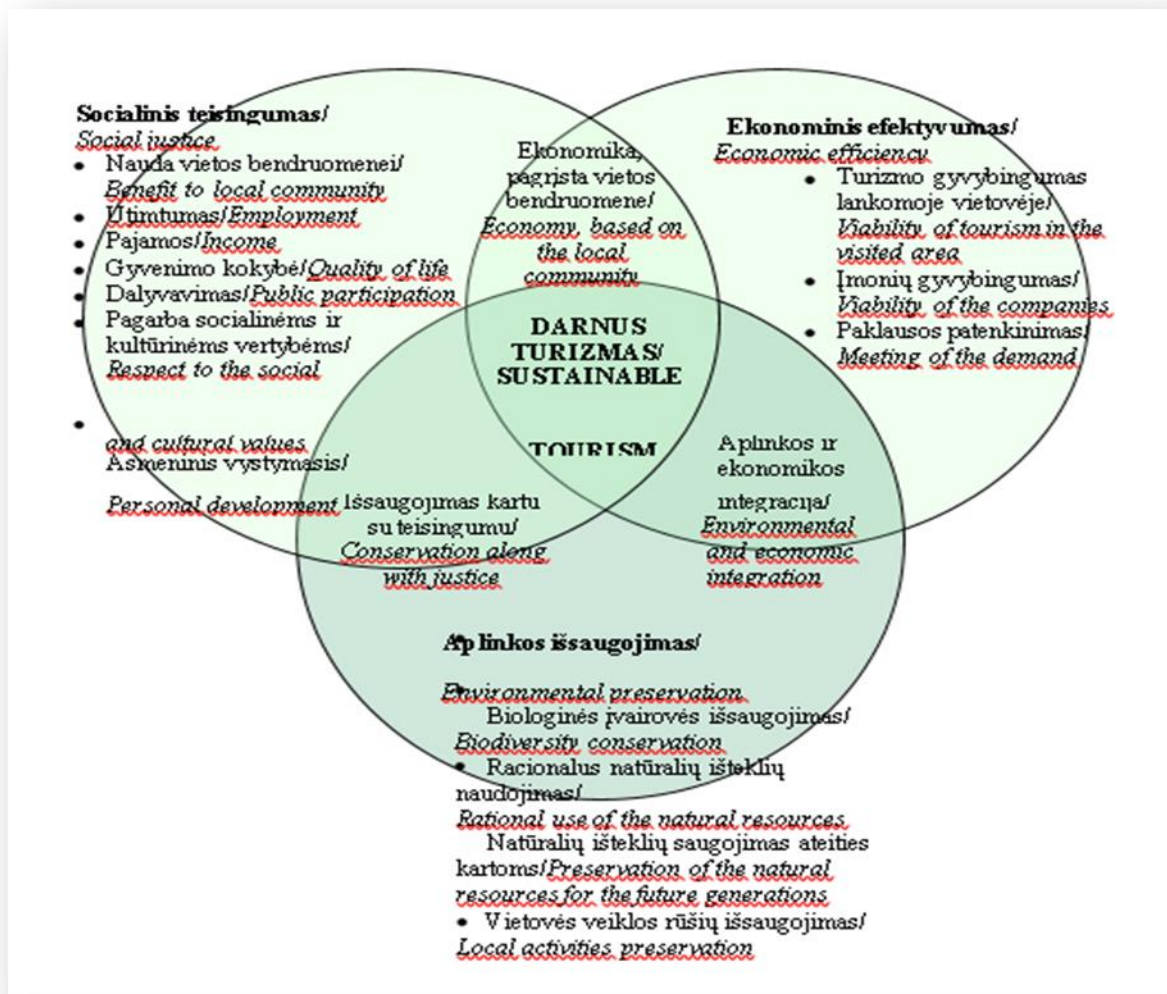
**Socialinis teisingumas/**
*Social justice*
- Nauda vietos bendruomenei/ *Benefit to local community*
- Užimtumas/*Employment*
- Pajamos/*Income*
- Gyvenimo kokybė/*Quality of life*
- Dalyvavimas/*Public participation*
- Pagarba socialinėms ir kultūrinėms vertybėms/ *Respect to the social*
- *and cultural values*
Asmeninis vystymasis/
*Personal development*

Ekonomika, pagrįsta vietos bendruomene/ *Economy, based on the local community*

**Ekonominis efektyvumas/**
*Economic efficiency*
- Turizmo gyvybingumas lankomoje vietovėje/ *Viability of tourism in the visited area*
- Įmonių gyvybingumas/ *Viability of the companies*
- Paklausos patenkinimas/ *Meeting of the demand*

**DARNUS TURIZMAS/ SUSTAINABLE**

**TOURISM**

Išsaugojimas kartu su teisingumu/ *Conservation along with justice*

Aplinkos ir ekonomikos integracija/ *Environmental and economic integration*

**Aplinkos išsaugojimas/**

*Environmental preservation*
Biologinės įvairovės išsaugojimas/ *Biodiversity conservation*
- Racionalus natūralių išteklių naudojimas/
*Rational use of the natural resources*
Natūralių išteklių saugojimas ateities kartoms/*Preservation of the natural resources for the future generations*
- Vietovės veiklos rūšių išsaugojimas/
*Local activities preservation*